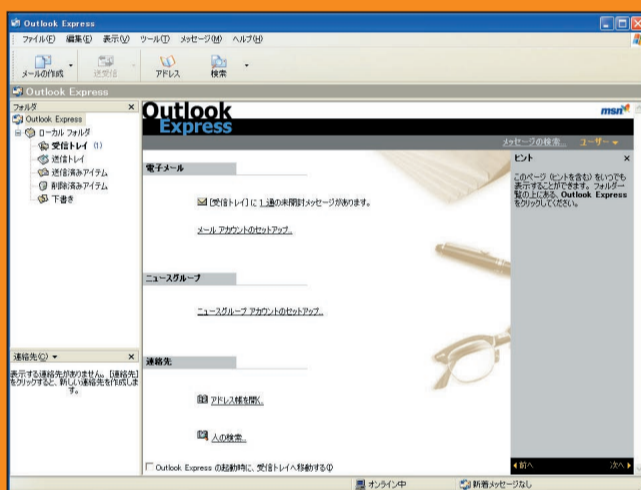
Outlook Express

ファイル(F) 編集(E) 表示(V) ツール(T) メッセージ(M) ヘルプ(H)

メールの作成 送受信 アドレス 検索

Outlook Express

フォルダ ×

Outlook Express
ローカル フォルダ
受信トレイ (1)
送信トレイ
送信済みアイテム
削除済みアイテム
下書き

Outlook Express

msn

メッセージの検索... ユーザー ▾

ヒント ×

このページ (ヒントを含む) をいつでも表示することができます。フォルダー覧の上にある、Outlook Express をクリックしてください。

電子メール

[受信トレイ] に 1 通の未開封メッセージがあります。

メール アカウントのセットアップ...

ニュースグループ

ニュースグループ アカウントのセットアップ...

連絡先

アドレス帳を開く...

人の検索...

連絡先(C) ▾ ×

表示する連絡先がありません。[連絡先] をクリックすると、新しい連絡先を作成します。

Outlook Express の起動時に、受信トレイへ移動する(G)

◂前へ 次へ ▸

オンライン中 新着メッセージなし